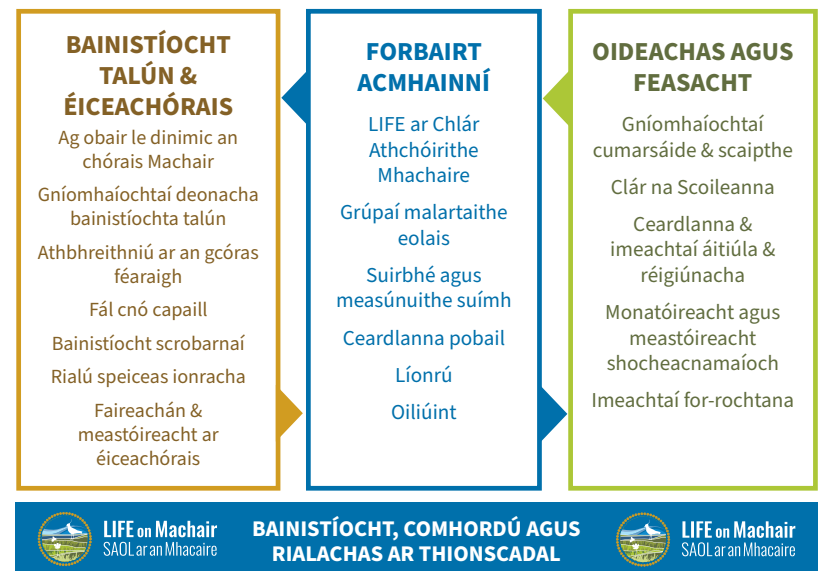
BAINISTÍOCHT TALÚN & ÉICEACHÓRAIS

Ag obair le dinimic an chórais Machair

Gníomhaíochtaí deonacha bainistíochta talún

Athbhreithniú ar an gcóras féaraigh

Fál cnó capaill

Bainistíocht scrobarnaí

Rialú speiceas ionracha

Faireachán & meastóireacht ar éiceachórais

FORBAIRT ACMHAINNÍ

LIFE ar Chlár Athchóirithe Mhachaire

Grúpaí malartaithe eolais

Suirbhé agus measúnuithe suímh

Ceardlanna pobail

Líonrú

Oiliúint

OIDEACHAS AGUS FEASACHT

Gníomhaíochtaí cumarsáide & scaipthe

Clár na Scoileanna

Ceardlanna & imeachtaí áitiúla & réigiúnacha

Monatóireacht agus meastóireacht shocheacnamaíoch

Imeachtaí for-rochtana

LIFE on Machair SAOL ar an Mhacaire

BAINISTÍOCHT, COMHORDÚ AGUS RIALACHAS AR THIONSCADAL

LIFE on Machair SAOL ar an Mhacaire